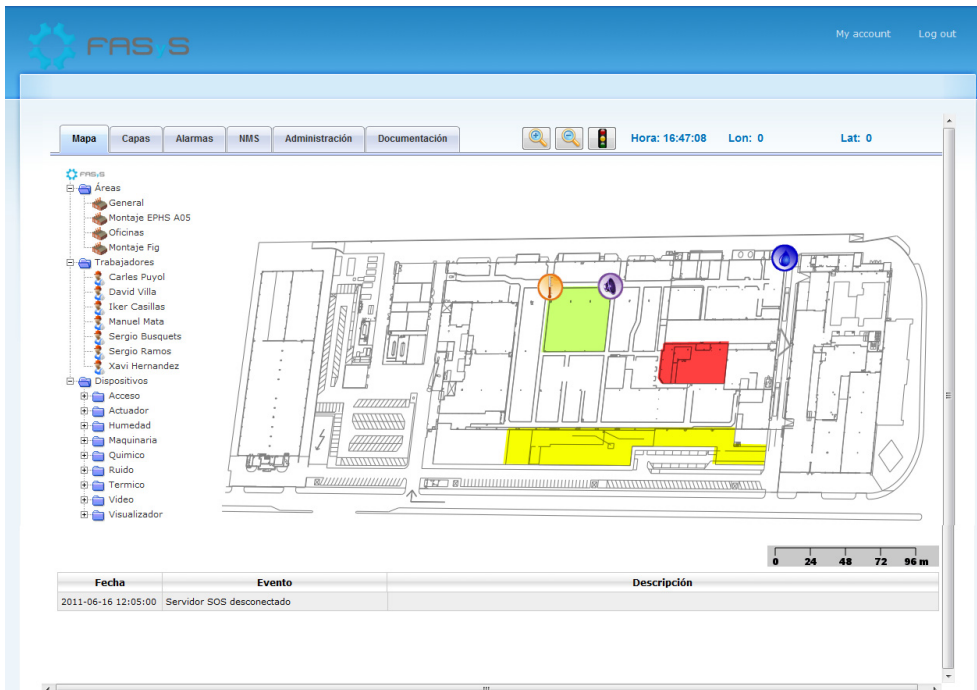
FASyS

My account Log out

Mapa Capas Alarmas NMS Administración Documentación

Hora: 16:47:08 Lon: 0 Lat: 0

FASyS
Áreas
General
Montaje EPHS A05
Oficinas
Montaje Fig
Trabajadores
Carles Puyol
David Villa
Iker Casillas
Manuel Mata
Sergio Busquets
Sergio Ramos
Xavi Hernandez
Dispositivos
Acceso
Actuador
Humedad
Maquinaria
Quimico
Ruido
Termico
Video
Visualizador

0 24 48 72 96 m

| Fecha | Evento | Descripción |
|---|---|---|
| 2011-06-16 12:05:00 | Servidor SOS desconectado | |